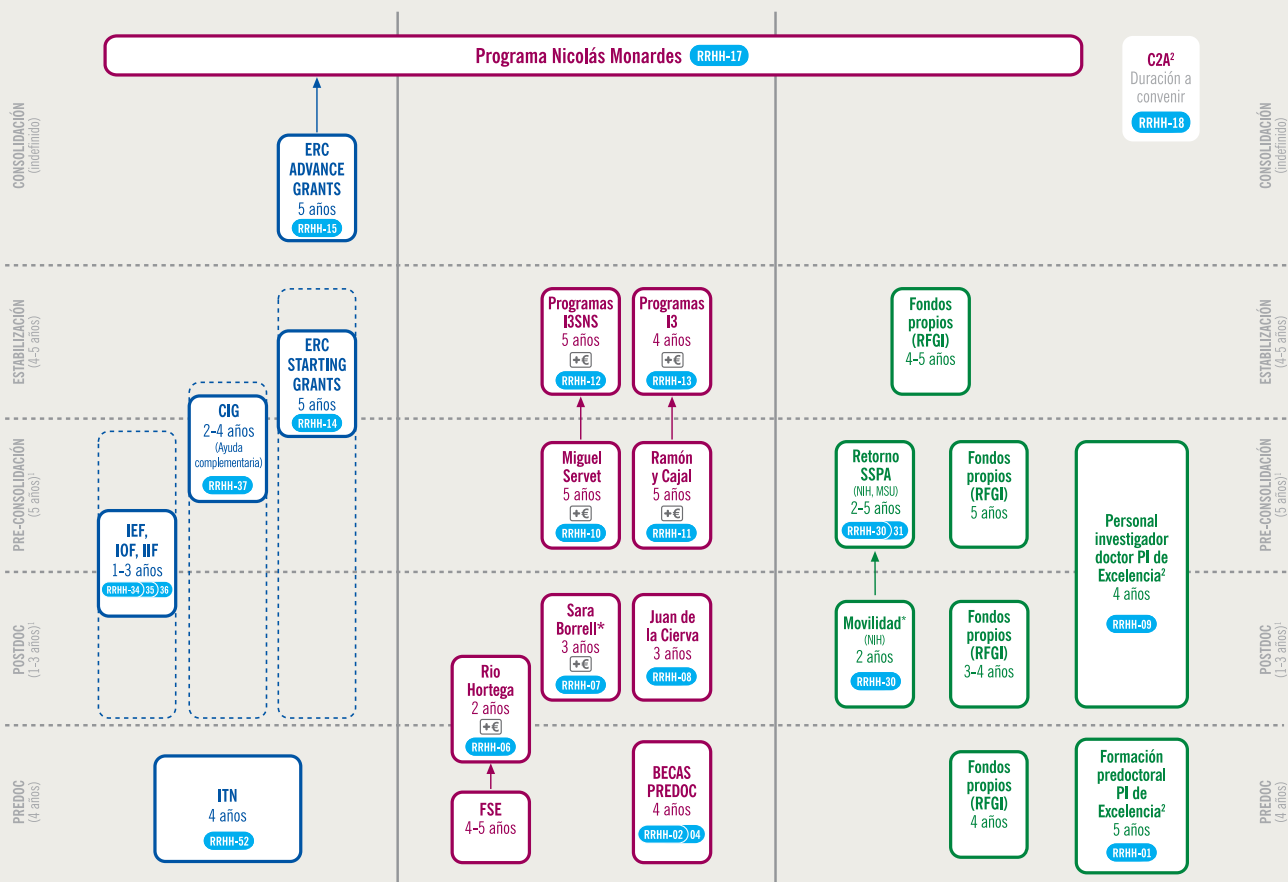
Programa Nicolás Monardes RRHH-17

C2A²
Duración a convenir
RRHH-18

CONSOLIDACIÓN (indefinido)

ERC ADVANCE GRANTS
5 años
RRHH-15

ESTABILIZACIÓN (4-5 años)

ERC STARTING GRANTS
5 años
RRHH-14

Programas I3SNS
5 años
+€
RRHH-12

Programas I3
4 años
+€
RRHH-13

Fondos propios (RFGI)
4-5 años

PRE-CONSOLIDACIÓN (5 años)¹

CIG
2-4 años
(Ayuda complementaria)
RRHH-37

IEF, IOF, IIF
1-3 años
RRHH-34 35 36

Miguel Servet
5 años
+€
RRHH-10

Ramón y Cajal
5 años
+€
RRHH-11

Retorno SSPA
(NIH, MSU)
2-5 años
RRHH-30 31

Fondos propios (RFGI)
5 años

Personal investigador doctor PI de Excelencia²
4 años
RRHH-09

POSTDOC (1-3 años)¹

Sara Borrell*
3 años
+€
RRHH-07

Juan de la Cierva
3 años
RRHH-08

Rio Hortega
2 años
+€
RRHH-06

Movilidad*
(NIH)
2 años
RRHH-30

Fondos propios (RFGI)
3-4 años

PREDOC (4 años)

ITN
4 años
RRHH-52

FSE
4-5 años

BECAS PREDOC
4 años
RRHH-02 04

Fondos propios (RFGI)
4 años

Formación predoctoral PI de Excelencia²
5 años
RRHH-01